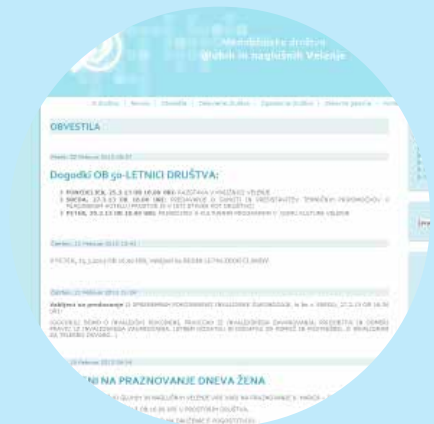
Medobčinsko društvo gluhih in naglušnih Velenje

O društvu | Novice | Obvestila | Delovanje društva | Dejavnosti društva | Obvestila javnosti | Hom

OBVESTILA

Petek, 22 Februar 2013 08:37

Dogodki OB 50-LETNICI DRUŠTVA:

1. PONEDELJEK, 25.3.2013 OB 10.00 URI: RAZSTAVA V KNJIŽNICI VELENJE
2. SREDA, 27.3.2013 OB 10.00 URI: PREDAVANJE O DOSTOPNOSTI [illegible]
3. PETEK, 29.3.2013 OB 18.00 URI: PRIREDITEV S KULTURNIM PROGRAMOM V DOMU KULTURE VELENJE

Četrtek, 21 Februar 2013 13:41

V PETEK, 15.3.2013 OB 16.00 URI, VABLJENI NA REDNI LETNI ZBOR ČLANOV.

Četrtek, 21 Februar 2013 11:09

Vabljeni na predavanje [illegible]

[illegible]

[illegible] Februar 2013 08:54

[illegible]NI NA PRAZNOVANJE DNEVA ŽENA

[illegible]